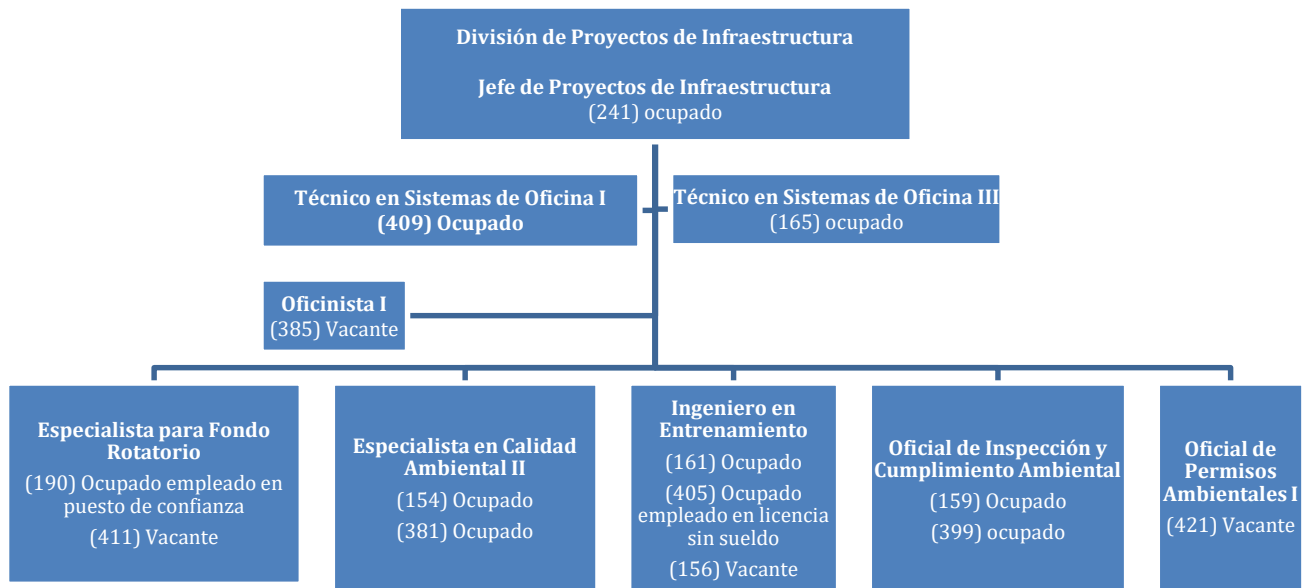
División de Proyectos de Infraestructura

Jefe de Proyectos de Infraestructura
(241) ocupado

Técnico en Sistemas de Oficina I
(409) Ocupado

Técnico en Sistemas de Oficina III
(165) ocupado

Oficinista I
(385) Vacante

Especialista para Fondo Rotatorio
(190) Ocupado empleado en puesto de confianza
(411) Vacante

Especialista en Calidad Ambiental II
(154) Ocupado
(381) Ocupado

Ingeniero en Entrenamiento
(161) Ocupado
(405) Ocupado empleado en licencia sin sueldo
(156) Vacante

Oficial de Inspección y Cumplimiento Ambiental
(159) Ocupado
(399) ocupado

Oficial de Permisos Ambientales I
(421) Vacante